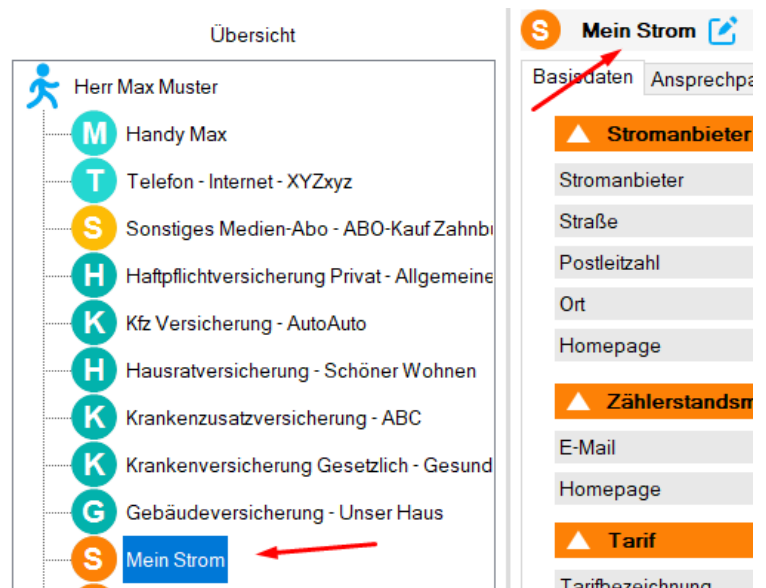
Übersicht

Herr Max Muster

M Handy Max

T Telefon - Internet - XYZxyz

S Sonstiges Medien-Abo - ABO-Kauf Zahnbu

H Haftpflichtversicherung Privat - Allgemeine

K Kfz Versicherung - AutoAuto

H Hausratversicherung - Schöner Wohnen

K Krankenzusatzversicherung - ABC

K Krankenversicherung Gesetzlich - Gesund

G Gebäudeversicherung - Unser Haus

S Mein Strom

S Mein Strom

Basisdaten | Ansprechpa

Stromanbieter

Stromanbieter

Straße

Postleitzahl

Ort

Homepage

Zählerstandsm

E-Mail

Homepage

Tarif

Tarifbezeichnung